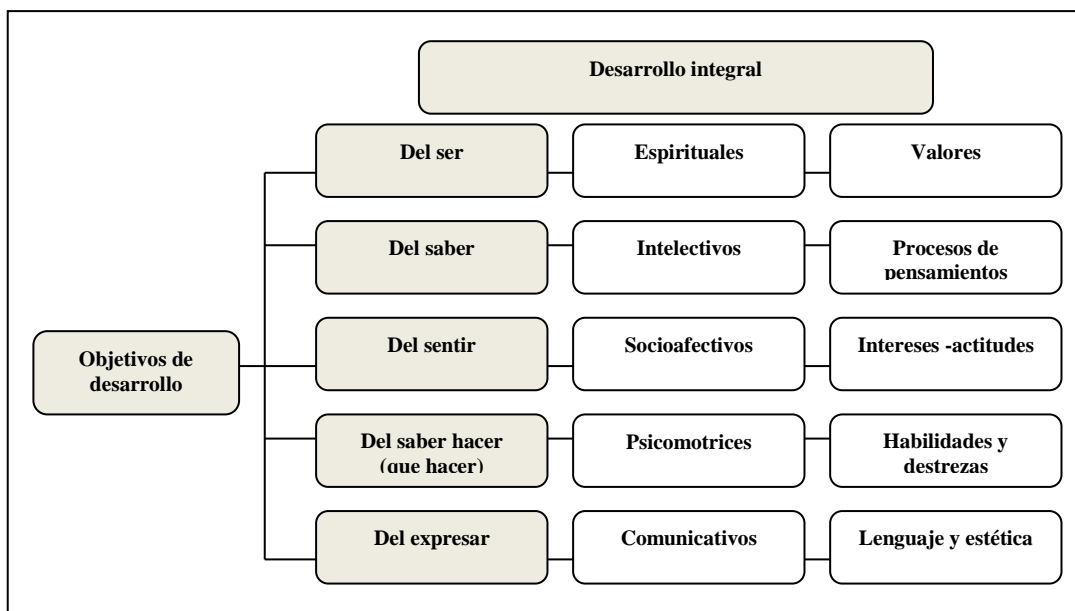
Desarrollo integral

Objetivos de desarrollo

Del ser

Espirituales

Valores

Del saber

Intelectivos

Procesos de pensamientos

Del sentir

Socioafectivos

Intereses -actitudes

Del saber hacer (que hacer)

Psicomotrices

Habilidades y destrezas

Del expresar

Comunicativos

Lenguaje y estética